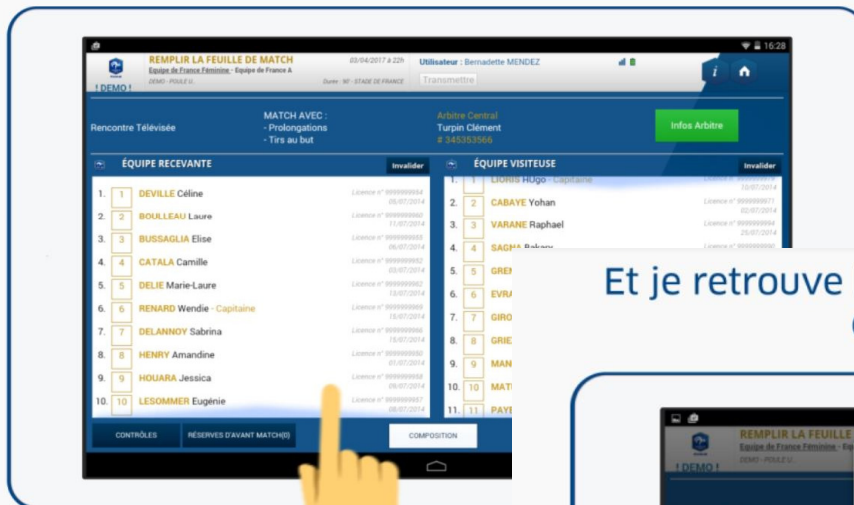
16:28

REMPLIR LA FEUILLE DE MATCH
Equipe de France Féminine - Equipe de France A
DEMO - POULE U.
03/04/2017 à 22h
Durée : 90' - STADE DE FRANCE
Utilisateur : Bernadette MENDEZ
Transmettre
! DEMO !

Rencontre Télévisée
MATCH AVEC :
- Prolongations
- Tirs au but
Arbitre Central
Turpin Clément
# 345353566
Infos Arbitre

ÉQUIPE RECEVANTE
Invalider

1. 1 DEVILLE Céline Licence n° 9999999954 05/07/2014
2. 2 BOULLEAU Laure Licence n° 9999999960 11/07/2014
3. 3 BUSSAGLIA Elise Licence n° 9999999955 06/07/2014
4. 4 CATALA Camille Licence n° 9999999952 03/07/2014
5. 5 DELIE Marie-Laure Licence n° 9999999962 13/07/2014
6. 6 RENARD Wendie - Capitaine Licence n° 9999999969 15/07/2014
7. 7 DELANNOY Sabrina Licence n° 9999999966 15/07/2014
8. 8 HENRY Amandine Licence n° 9999999950 01/07/2014
9. 9 HOUARA Jessica Licence n° 9999999958 09/07/2014
10. 10 LESOMMER Eugénie Licence n° 9999999957 08/07/2014

ÉQUIPE VISITEUSE
Invalider

1. 1 LLORIS Hugo - Capitaine 10/07/2014
2. 2 CABAYE Yohan Licence n° 9999999971 02/07/2014
3. 3 VARANE Raphael Licence n° 9999999994 25/07/2014
4. 4 SAGNA Bakary Licence n° 9999999990
5. 5 GREN
6. 6 EVRA
7. 7 GIRO
8. 8 GRIE
9. 9 MAN
10. 10 MATI
11. 11 PAYE

CONTRÔLES
RÉSERVES D'AVANT MATCH(0)
COMPOSITION

Et je retrouve

REMPLIR LA FEUILLE
Equipe de France Féminine - Equipe
DEMO - POULE U.
! DEMO !